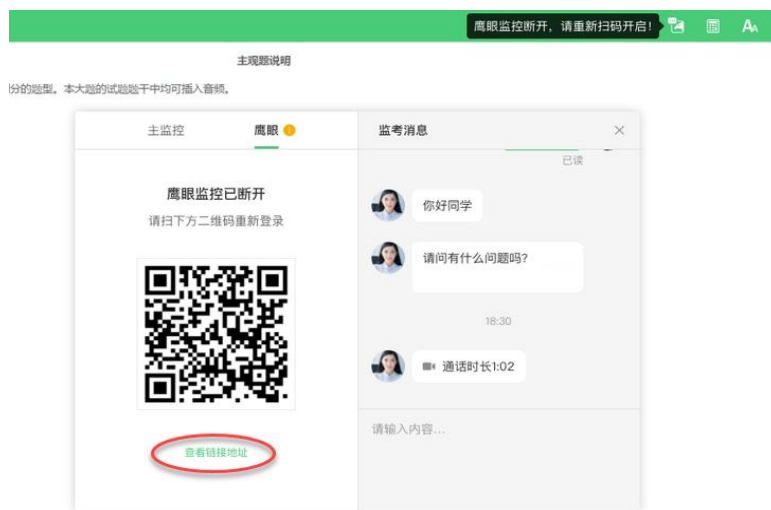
鹰眼监控断开，请重新扫码开启!

主观题说明

分的题型。本大题的试题题干中均可插入音频。

主监控

鹰眼

鹰眼监控已断开

请扫下方二维码重新登录

查看链接地址

监考消息

已读

你好同学

请问有什么问题吗?

18:30

通话时长1:02

请输入内容...